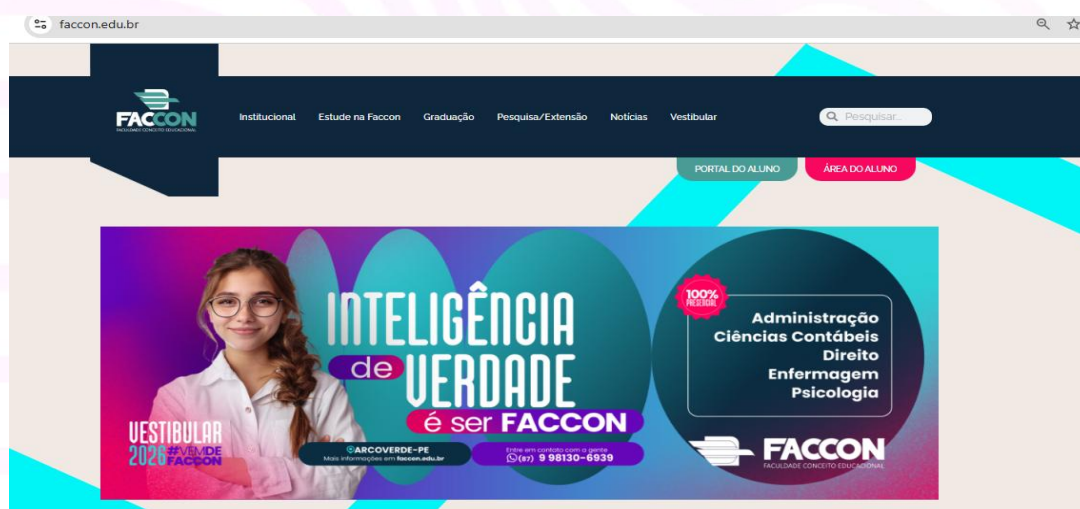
faccon.edu.br

FACCON
FACULDADE CONCEITO EDUCACIONAL

Institucional Estude na Faccon Graduação Pesquisa/Extensão Notícias Vestibular

Pesquisar...

PORTAL DO ALUNO ÁREA DO ALUNO

INTELIGÊNCIA de VERDADE é ser FACCON

100% PRESENCIAL

Administração
Ciências Contábeis
Direito
Enfermagem
Psicologia

VESTIBULAR 2026 #VEMDEFACCON

ARCOVERDE-PE
Mais informações em faccon.edu.br

Entre em contato com a gente
(87) 9 98130-6939

FACCON
FACULDADE CONCEITO EDUCACIONAL